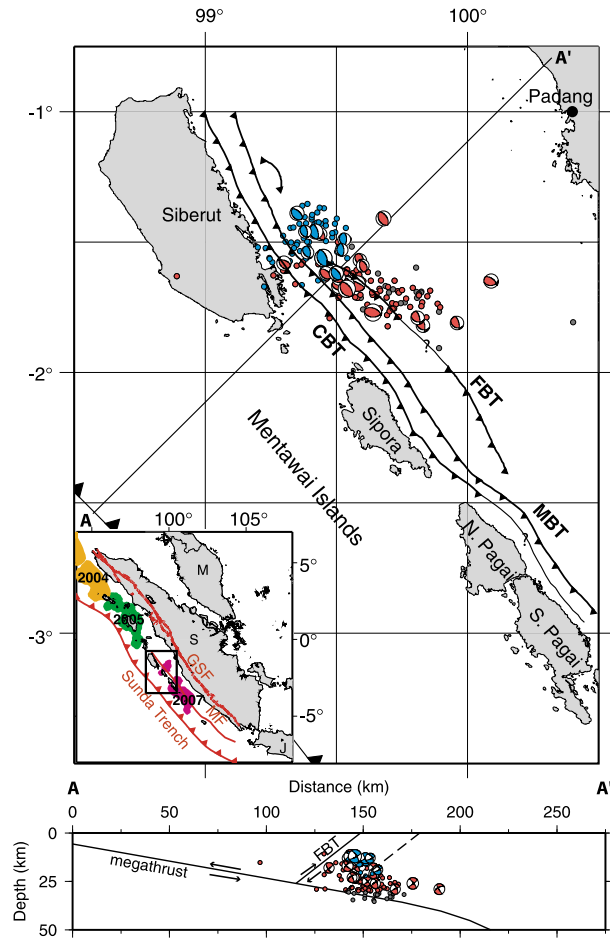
99°
100°
A'
-1°
Padang
Siberut
-2°
CBT
FBT
Mentawai Islands
Sipora
MBT
A
100°
105°
5°
M
2004
2005
S
0°
GSF
MF
Sunda Trench
2007
-5°
J
N. Pagai
S. Pagai
-3°
A
Distance (km)
A'
0
50
100
150
200
250
0
25
50
Depth (km)
megathrust
FBT